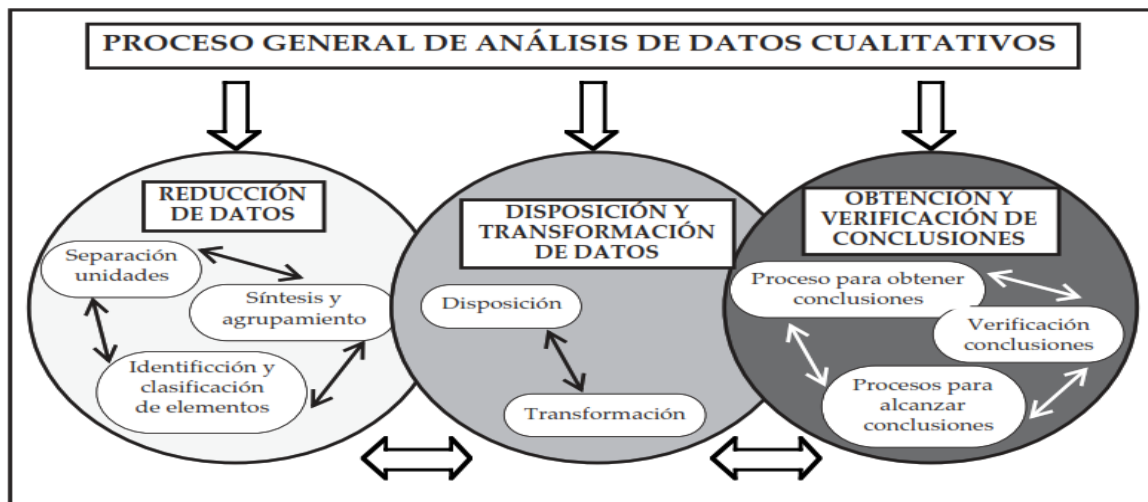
PROCESO GENERAL DE ANÁLISIS DE DATOS CUALITATIVOS

REDUCCIÓN DE DATOS

Separación unidades

Síntesis y agrupamiento

Identificción y clasificación de elementos

DISPOSICIÓN Y TRANSFORMACIÓN DE DATOS

Disposición

Transformación

OBTENCIÓN Y VERIFICACIÓN DE CONCLUSIONES

Proceso para obtener conclusiones

Verificación conclusiones

Procesos para alcanzar conclusiones